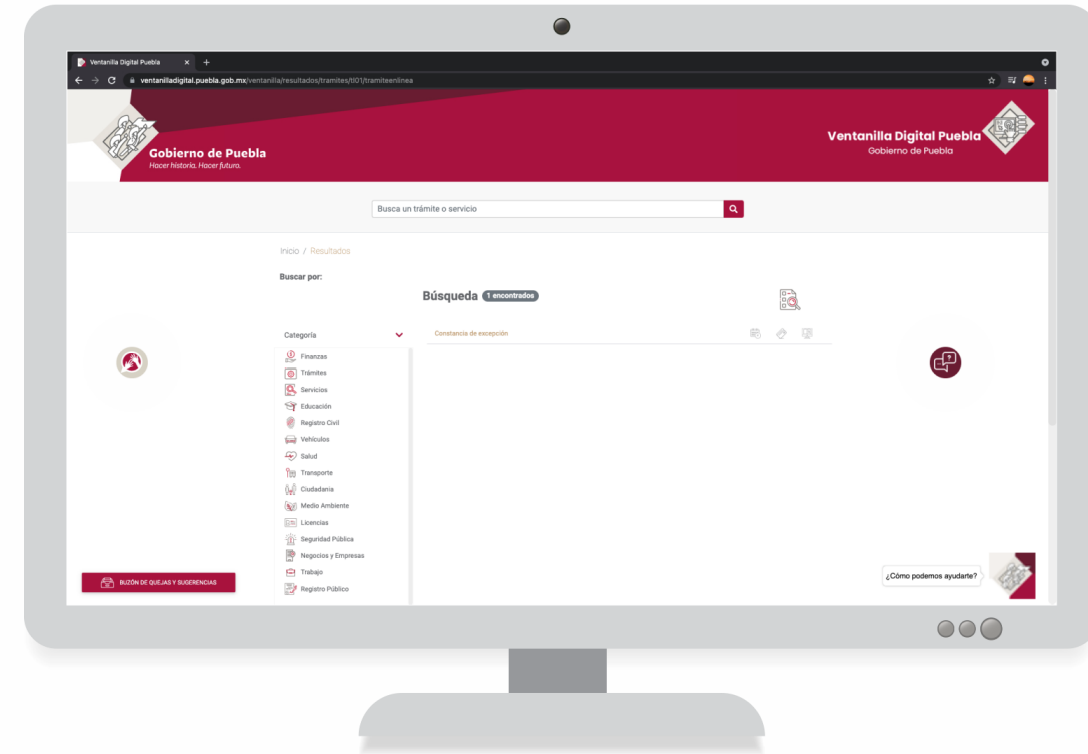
Ventanilla Digital Puebla

ventanilladigital.puebla.gob.mx/ventanilla/resultados/tramites/tl01/tramiteenlinea

Gobierno de Puebla
Hacer historia. Hacer futuro.

Ventanilla Digital Puebla
Gobierno de Puebla

Busca un trámite o servicio

Inicio / Resultados

Buscar por:

Búsqueda 1 encontrados

Categoría

Finanzas
Trámites
Servicios
Educación
Registro Civil
Vehículos
Salud
Transporte
Ciudadanía
Medio Ambiente
Licencias
Seguridad Pública
Negocios y Empresas
Trabajo
Registro Público

Constancia de excepción

BUZÓN DE QUEJAS Y SUGERENCIAS

¿Cómo podemos ayudarte?